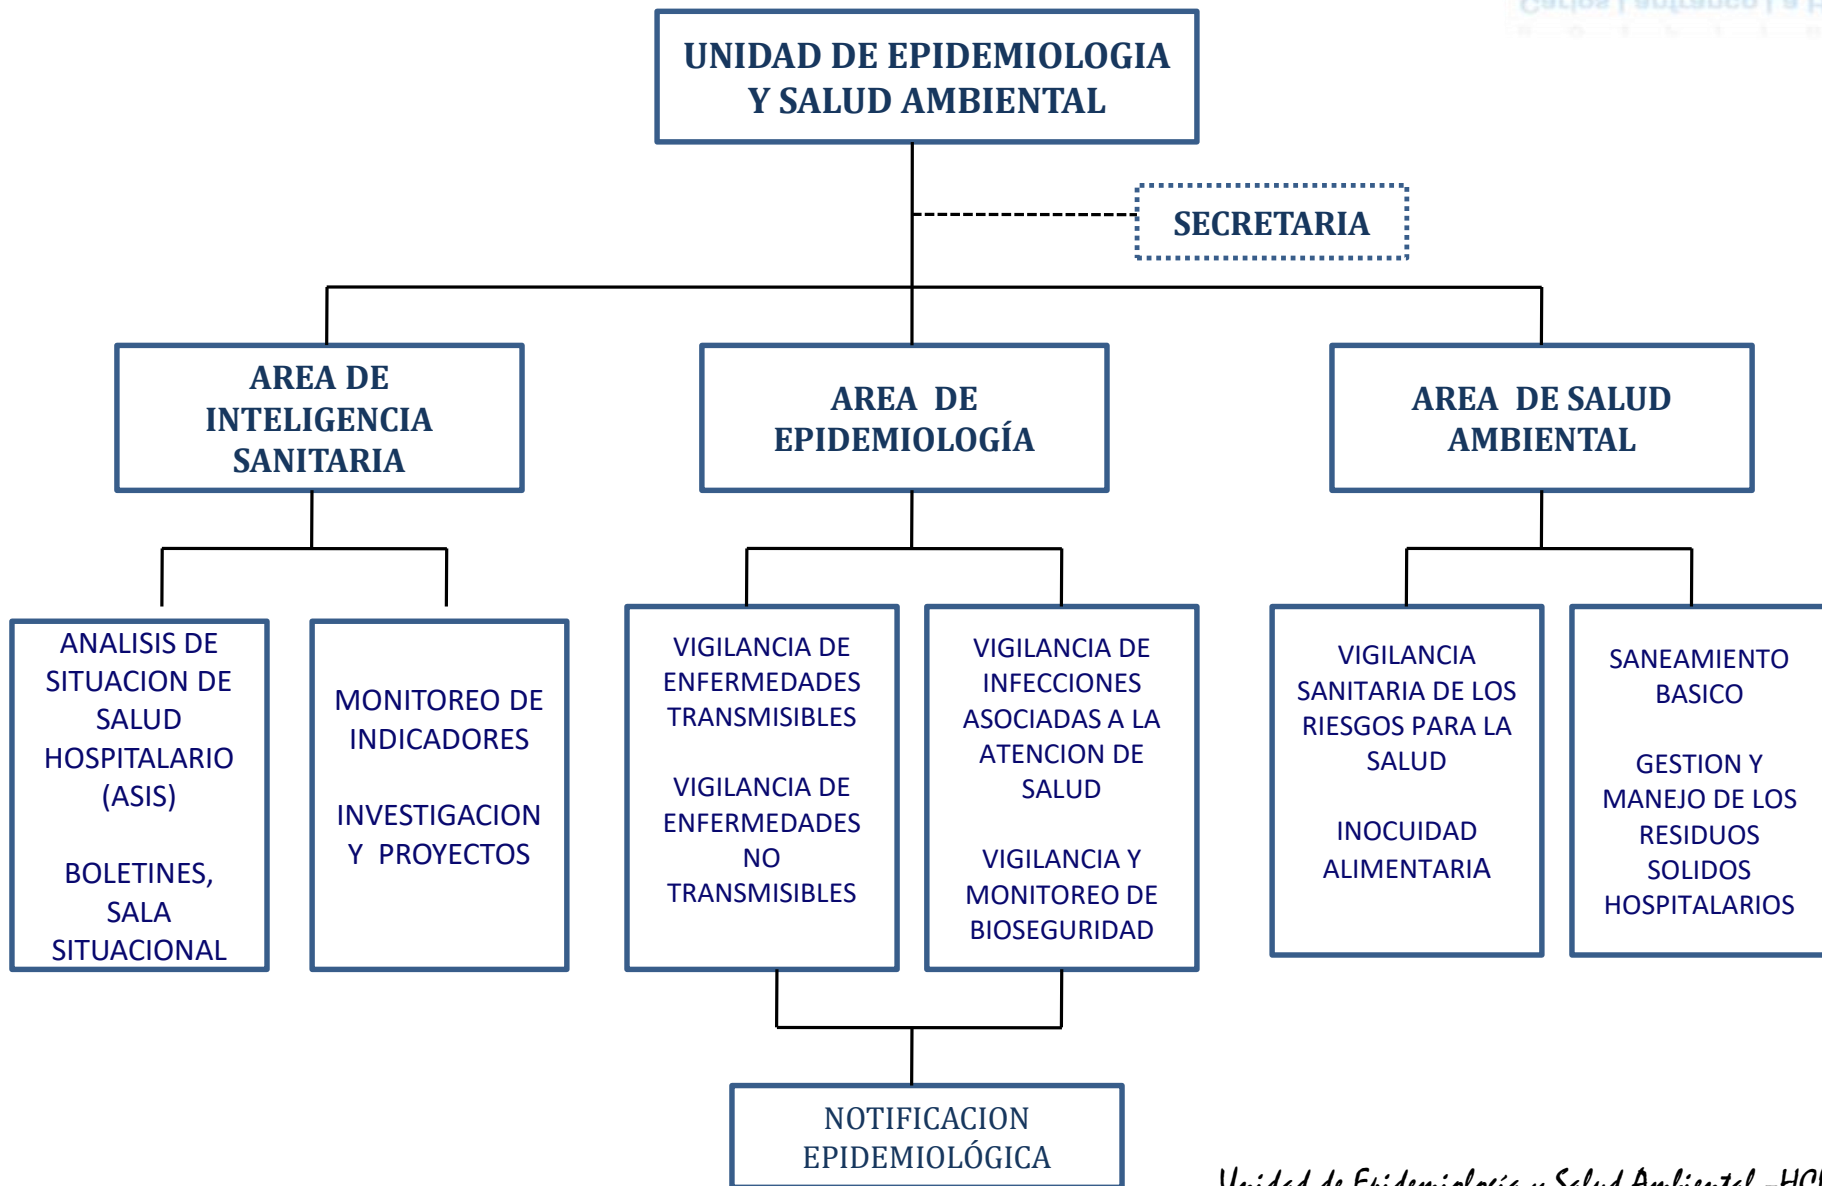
UNIDAD DE EPIDEMIOLOGIA Y SALUD AMBIENTAL

SECRETARIA

AREA DE INTELIGENCIA SANITARIA

AREA DE EPIDEMIOLOGÍA

AREA DE SALUD AMBIENTAL

ANALISIS DE SITUACION DE SALUD HOSPITALARIO (ASIS)

BOLETINES, SALA SITUACIONAL

MONITOREO DE INDICADORES

INVESTIGACION Y PROYECTOS

VIGILANCIA DE ENFERMEDADES TRANSMISIBLES

VIGILANCIA DE ENFERMEDADES NO TRANSMISIBLES

VIGILANCIA DE INFECCIONES ASOCIADAS A LA ATENCION DE SALUD

VIGILANCIA Y MONITOREO DE BIOSEGURIDAD

VIGILANCIA SANITARIA DE LOS RIESGOS PARA LA SALUD

INOCUIDAD ALIMENTARIA

SANEAMIENTO BASICO

GESTION Y MANEJO DE LOS RESIDUOS SOLIDOS HOSPITALARIOS

NOTIFICACION EPIDEMIOLÓGICA

Unidad de Epidemiología y Salud Ambiental -HC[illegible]